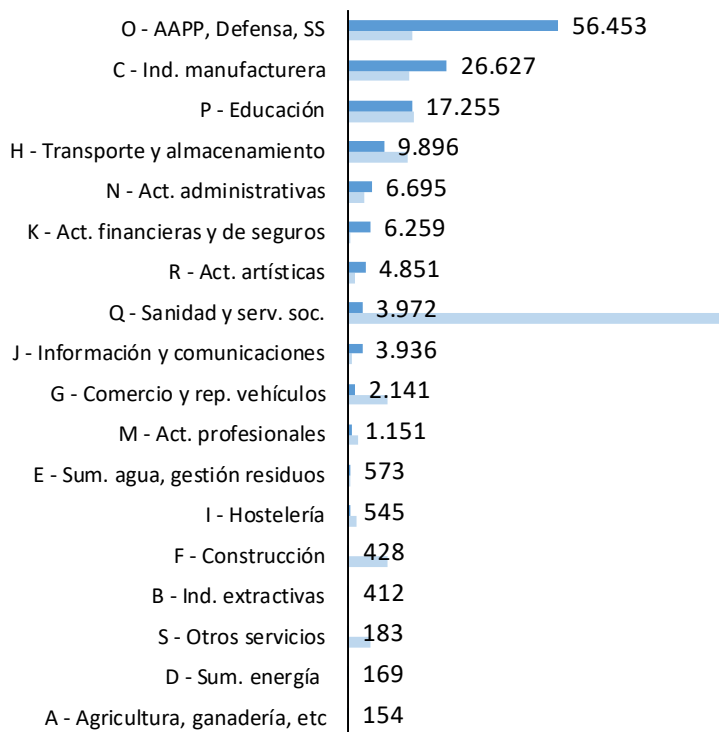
O - AAPP, Defensa, SS 56.453
C - Ind. manufacturera 26.627
P - Educación 17.255
H - Transporte y almacenamiento 9.896
N - Act. administrativas 6.695
K - Act. financieras y de seguros 6.259
R - Act. artísticas 4.851
Q - Sanidad y serv. soc. 3.972
J - Información y comunicaciones 3.936
G - Comercio y rep. vehículos 2.141
M - Act. profesionales 1.151
E - Sum. agua, gestión residuos 573
I - Hostelería 545
F - Construcción 428
B - Ind. extractivas 412
S - Otros servicios 183
D - Sum. energía 169
A - Agricultura, ganadería, etc 154